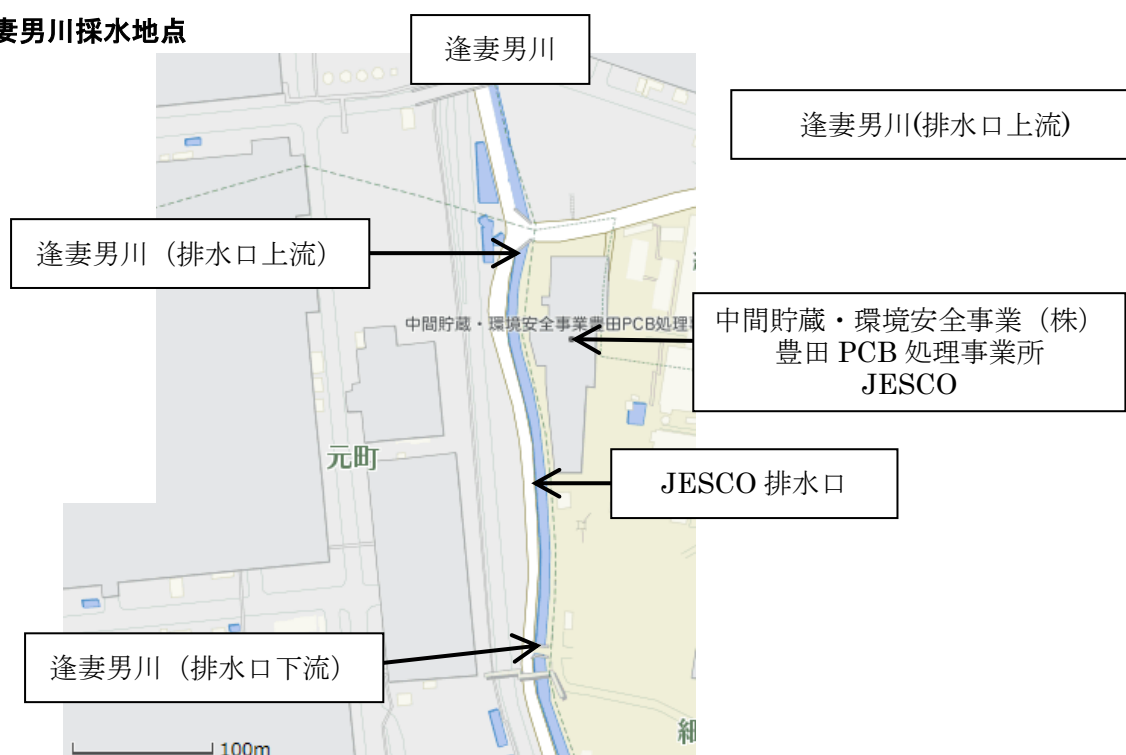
妻男川採水地点

逢妻男川

逢妻男川(排水口上流)

逢妻男川（排水口上流）

中間貯蔵・環境安全事業豊田PCB処理

中間貯蔵・環境安全事業（株）
豊田 PCB 処理事業所
JESCO

元町

JESCO 排水口

逢妻男川（排水口下流）

細

100m